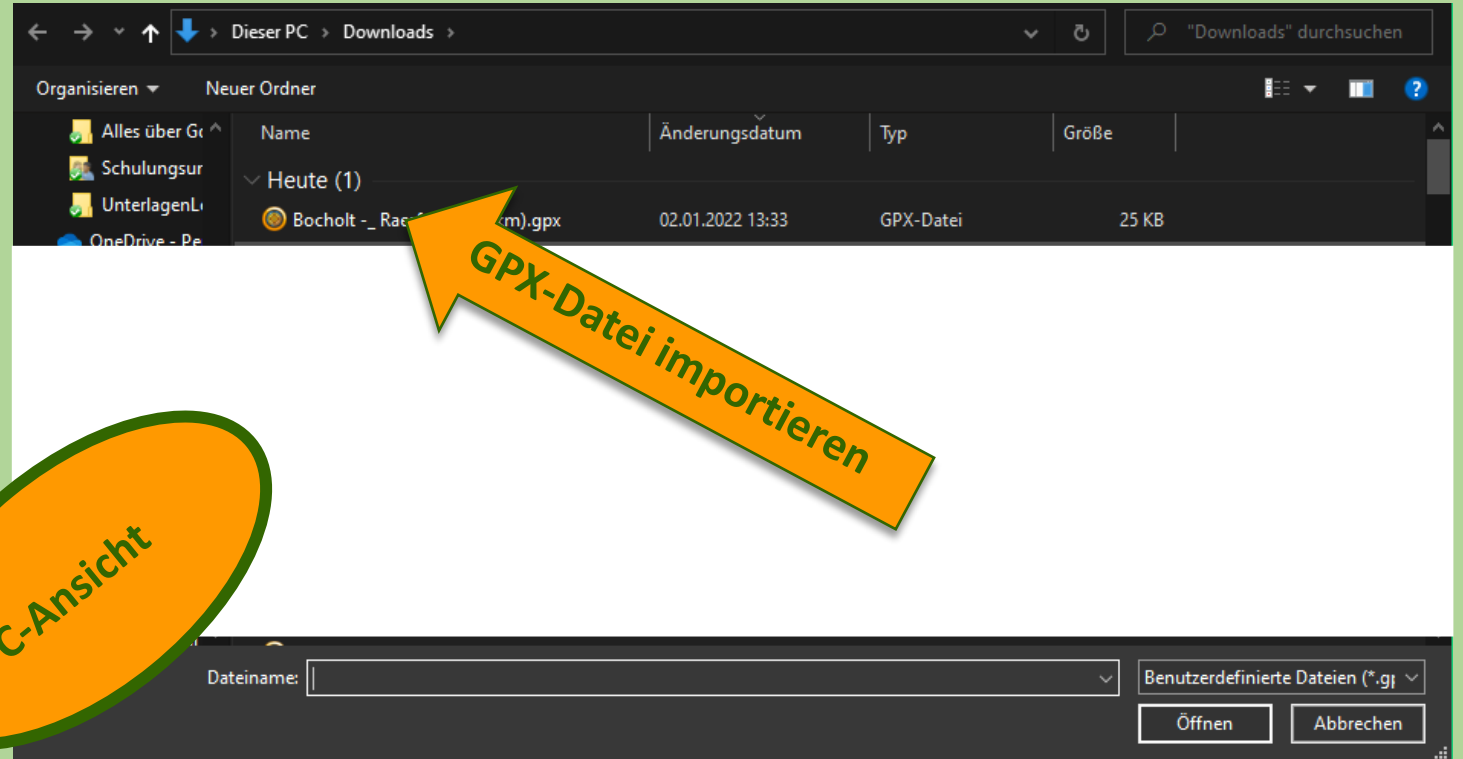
Dieser PC > Downloads >

"Downloads" durchsuchen

Organisieren ▾ Neuer Ordner

Alles über G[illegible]
Schulungsur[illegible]
UnterlagenL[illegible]
OneDrive - Pe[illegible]

| Name | Änderungsdatum | Typ | Größe |
|---|---|---|---|
| Heute (1) | | | |
| Bocholt -_ Rae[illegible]m).gpx | 02.01.2022 13:33 | GPX-Datei | 25 KB |

GPX-Datei importieren

C-Ansicht

Dateiname:

Benutzerdefinierte Dateien (*.g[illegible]

Öffnen

Abbrechen